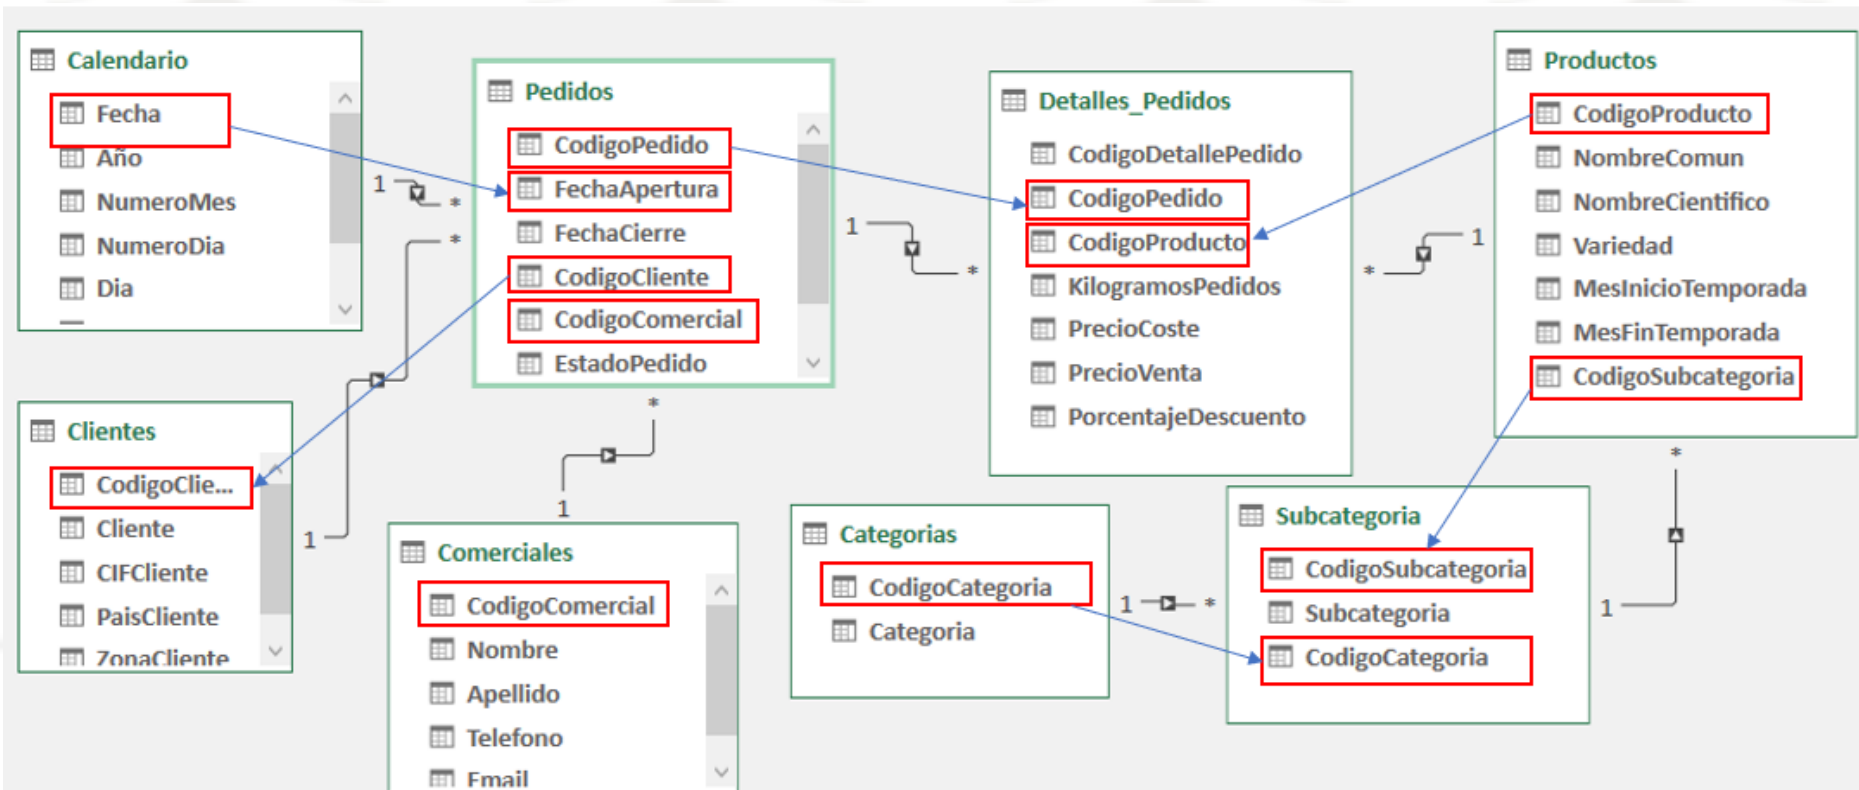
Calendario
Fecha
Año
NumeroMes
NumeroDia
Dia

Pedidos
CodigoPedido
FechaApertura
FechaCierre
CodigoCliente
CodigoComercial
EstadoPedido

Detalles_Pedidos
CodigoDetallePedido
CodigoPedido
CodigoProducto
KilogramosPedidos
PrecioCoste
PrecioVenta
PorcentajeDescuento

Productos
CodigoProducto
NombreComun
NombreCientifico
Variedad
MesInicioTemporada
MesFinTemporada
CodigoSubcategoria

1 *
*
1 *
* 1
*

Clientes
CodigoClie...
Cliente
CIFCliente
PaisCliente
ZonaCliente

1
1

Comerciales
CodigoComercial
Nombre
Apellido
Telefono
Email

Categorias
CodigoCategoria
Categoria

1 *

Subcategoria
CodigoSubcategoria
Subcategoria
CodigoCategoria

1